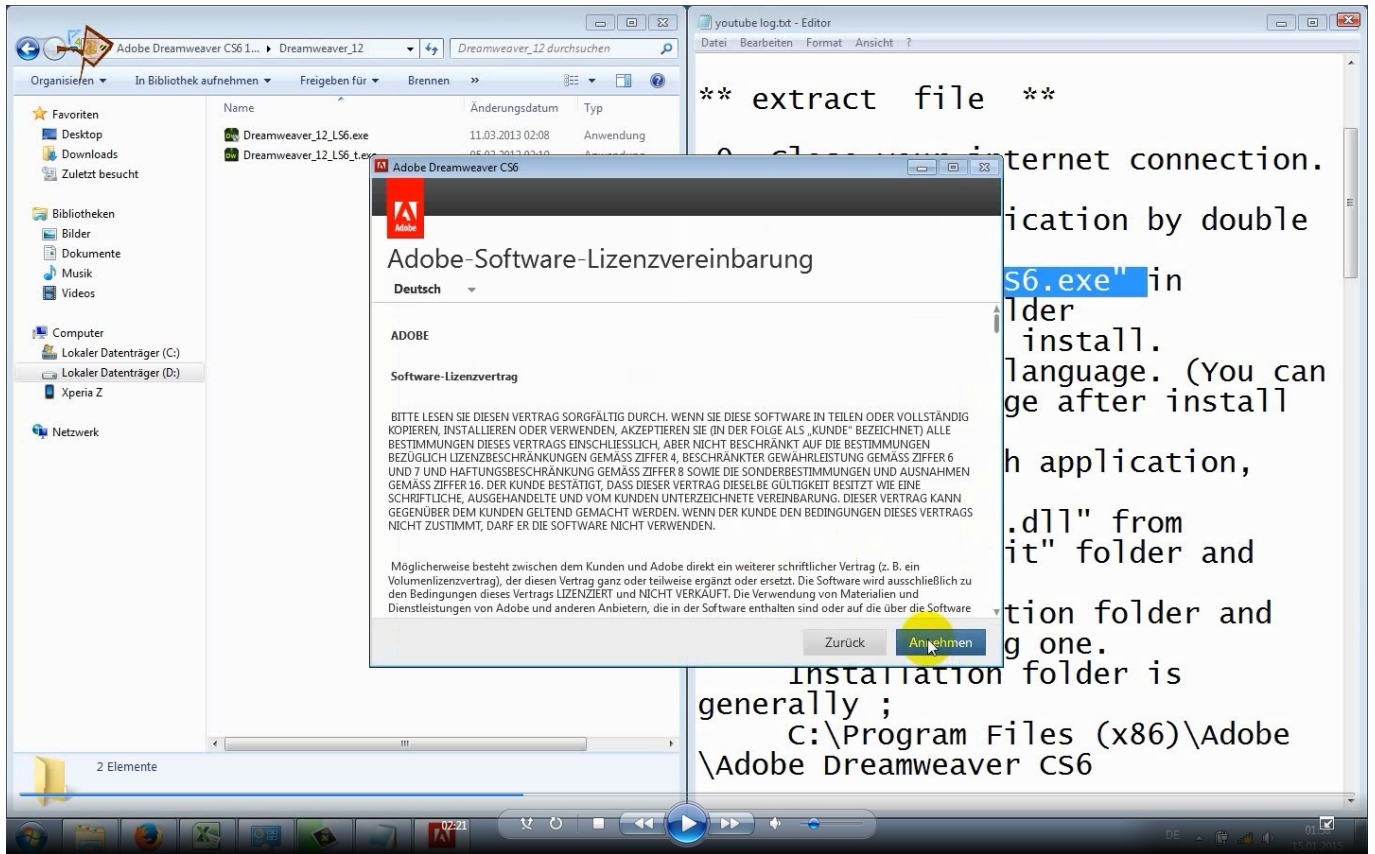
Adobe Dreamweaver CS6 1... ▸ Dreamweaver_12
Dreamweaver_12 durchsuchen
Organisieren ▾ In Bibliothek aufnehmen ▾ Freigeben für ▾ Brennen »

Favoriten
Desktop
Downloads
Zuletzt besucht

Bibliotheken
Bilder
Dokumente
Musik
Videos

Computer
Lokaler Datenträger (C:)
Lokaler Datenträger (D:)
Xperia Z

Netzwerk

| Name | Änderungsdatum | Typ |
|---|---|---|
| Dreamweaver_12_LS6.exe | 11.03.2013 02:08 | Anwendung |
| Dreamweaver_12_LS6_t.exe | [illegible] | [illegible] |

2 Elemente

youtube log.txt - Editor
Datei Bearbeiten Format Ansicht ?

** extract file **

0- Close your internet connection.
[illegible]ication by double
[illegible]S6.exe" in
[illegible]lder
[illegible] install.
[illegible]language. (You can
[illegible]ge after install
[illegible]h application,
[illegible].dll" from
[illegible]it" folder and
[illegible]tion folder and
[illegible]g one.
Installation folder is generally ;
C:\Program Files (x86)\Adobe \Adobe Dreamweaver CS6

Adobe Dreamweaver CS6
Adobe
Adobe-Software-Lizenzvereinbarung
Deutsch

ADOBE

Software-Lizenzvertrag

BITTE LESEN SIE DIESEN VERTRAG SORGFÄLTIG DURCH. WENN SIE DIESE SOFTWARE IN TEILEN ODER VOLLSTÄNDIG KOPIEREN, INSTALLIEREN ODER VERWENDEN, AKZEPTIEREN SIE (IN DER FOLGE ALS „KUNDE" BEZEICHNET) ALLE BESTIMMUNGEN DIESES VERTRAGS EINSCHLIESSLICH, ABER NICHT BESCHRÄNKT AUF DIE BESTIMMUNGEN BEZÜGLICH LIZENZBESCHRÄNKUNGEN GEMÄSS ZIFFER 4, BESCHRÄNKTER GEWÄHRLEISTUNG GEMÄSS ZIFFER 6 UND 7 UND HAFTUNGSBESCHRÄNKUNG GEMÄSS ZIFFER 8 SOWIE DIE SONDERBESTIMMUNGEN UND AUSNAHMEN GEMÄSS ZIFFER 16. DER KUNDE BESTÄTIGT, DASS DIESER VERTRAG DIESELBE GÜLTIGKEIT BESITZT WIE EINE SCHRIFTLICHE, AUSGEHANDELTE UND VOM KUNDEN UNTERZEICHNETE VEREINBARUNG. DIESER VERTRAG KANN GEGENÜBER DEM KUNDEN GELTEND GEMACHT WERDEN. WENN DER KUNDE DEN BEDINGUNGEN DIESES VERTRAGS NICHT ZUSTIMMT, DARF ER DIE SOFTWARE NICHT VERWENDEN.

Möglicherweise besteht zwischen dem Kunden und Adobe direkt ein weiterer schriftlicher Vertrag (z. B. ein Volumenlizenzvertrag), der diesen Vertrag ganz oder teilweise ergänzt oder ersetzt. Die Software wird ausschließlich zu den Bedingungen dieses Vertrags LIZENZIERT und NICHT VERKAUFT. Die Verwendung von Materialien und Dienstleistungen von Adobe und anderen Anbietern, die in der Software enthalten sind oder auf die über die Software

Zurück Annehmen

02:21
DE 01:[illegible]
15.01.2015